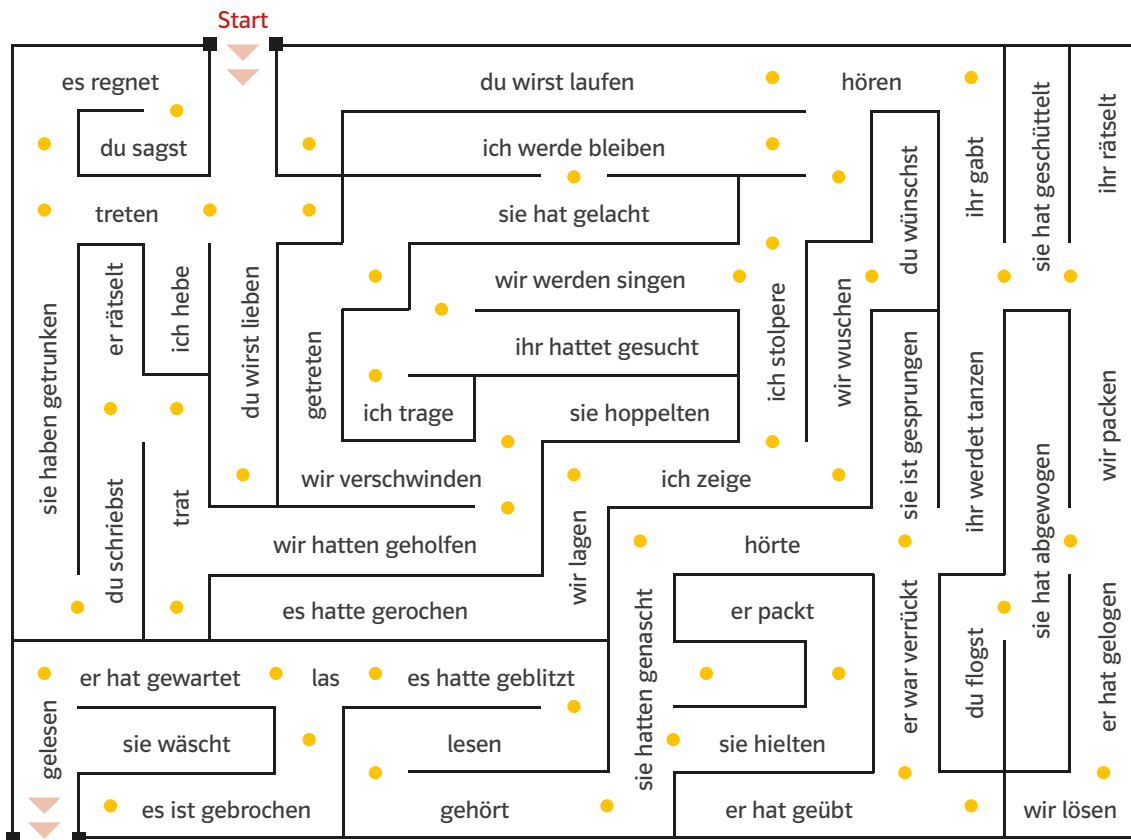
Start

es regnet
du wirst laufen
hören
du sagst
ich werde bleiben
ihr gabt
sie hat geschüttelt
ihr rätselt
treten
sie hat gelacht
du wünschst
er rätselt
ich hebe
du wirst lieben
wir werden singen
wir wuschen
getreten
ihr hattet gesucht
ich stolpere
sie haben getrunken
ich trage
sie hoppelten
sie ist gesprungen
ihr werdet tanzen
wir packen
wir verschwinden
ich zeige
sie hat abgewogen
du schriebst
trat
wir hatten geholfen
wir lagen
hörte
es hatte gerochen
er packt
sie hatten genascht
er war verrückt
du flogst
sie hat gelogen
er hat gewartet
las
es hatte geblitzt
gelesen
sie wäscht
lesen
sie hielten
er hat gelogen
es ist gebrochen
gehört
er hat geübt
wir lösen